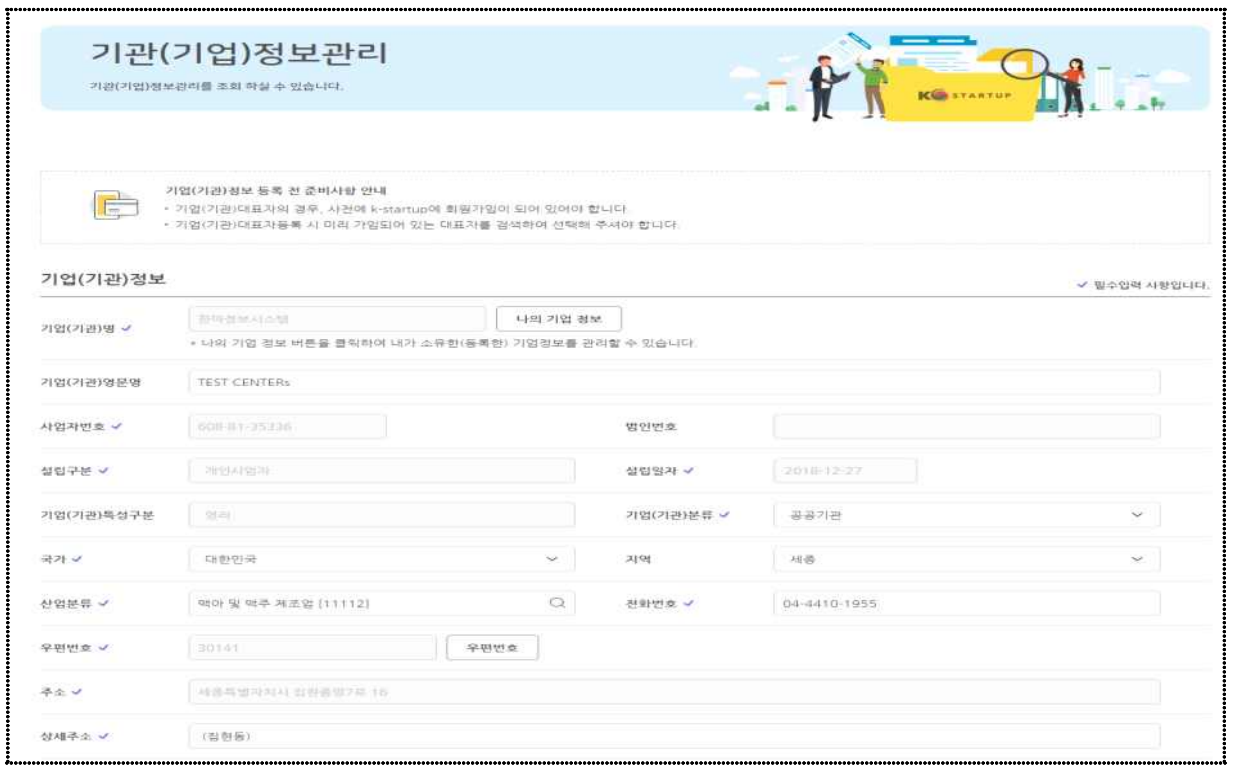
기관(기업)정보관리

기관(기업)정보관리를 조회 하실 수 있습니다.

K STARTUP

기업(기관)정보 등록 전 준비사항 안내

• 기업(기관)대표자의 경우, 사전에 k-startup에 회원가입이 되어 있어야 합니다.
• 기업(기관)대표자등록 시 미리 가입되어 있는 대표자를 검색하여 선택해 주셔야 합니다.

기업(기관)정보

✓ 필수입력 사항입니다.

기업(기관)명 ✓ 창업정보시스템 나의 기업 정보

• 나의 기업 정보 버튼을 클릭하여 내가 소유한(등록한) 기업정보를 관리할 수 있습니다.

기업(기관)영문명 TEST CENTERs

사업자번호 ✓ 608-81-35336

법인번호

설립구분 ✓ 개인사업자

설립일자 ✓ 2018-12-27

기업(기관)특성구분 영리

기업(기관)분류 ✓ 공공기관

국가 ✓ 대한민국

지역 세종

산업분류 ✓ 맥아 및 맥주 제조업 [11112]

전화번호 ✓ 04-4410-1955

우편번호 ✓ 30141 우편번호

주소 ✓ 세종특별자치시 집현중앙7로 16

상세주소 ✓ (집현동)